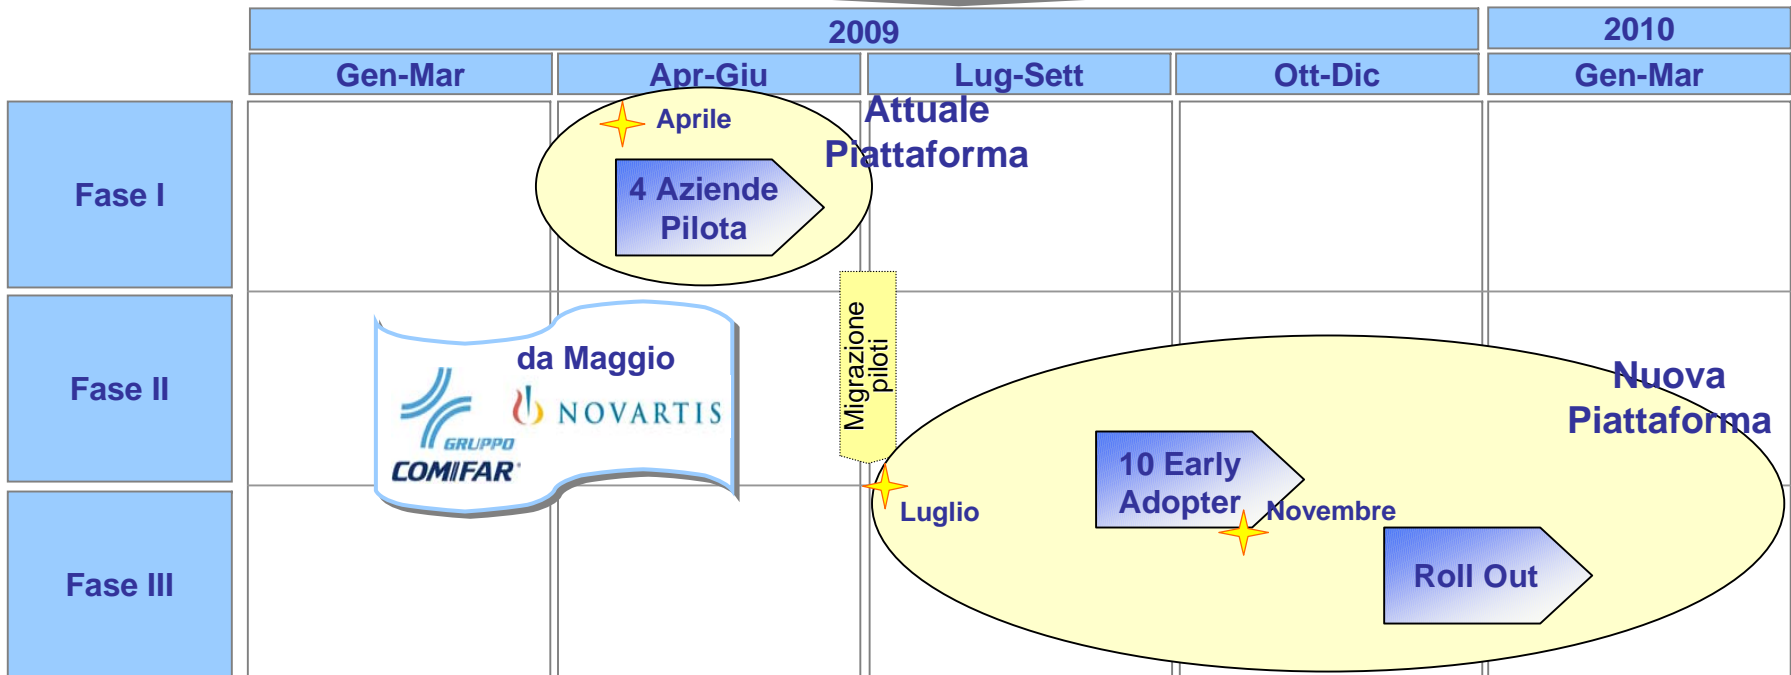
| | 2009 | | | | 2010 |
|---|---|---|---|---|---|
| | Gen-Mar | Apr-Giu | Lug-Sett | Ott-Dic | Gen-Mar |
| Fase I | | | | | |
| Fase II | | | | | |
| Fase III | | | | | |

Aprile

4 Aziende Pilota

Attuale Piattaforma

da Maggio

GRUPPO COMIFAR

NOVARTIS

Migrazione piloti

Luglio

10 Early Adopter

Novembre

Nuova Piattaforma

Roll Out